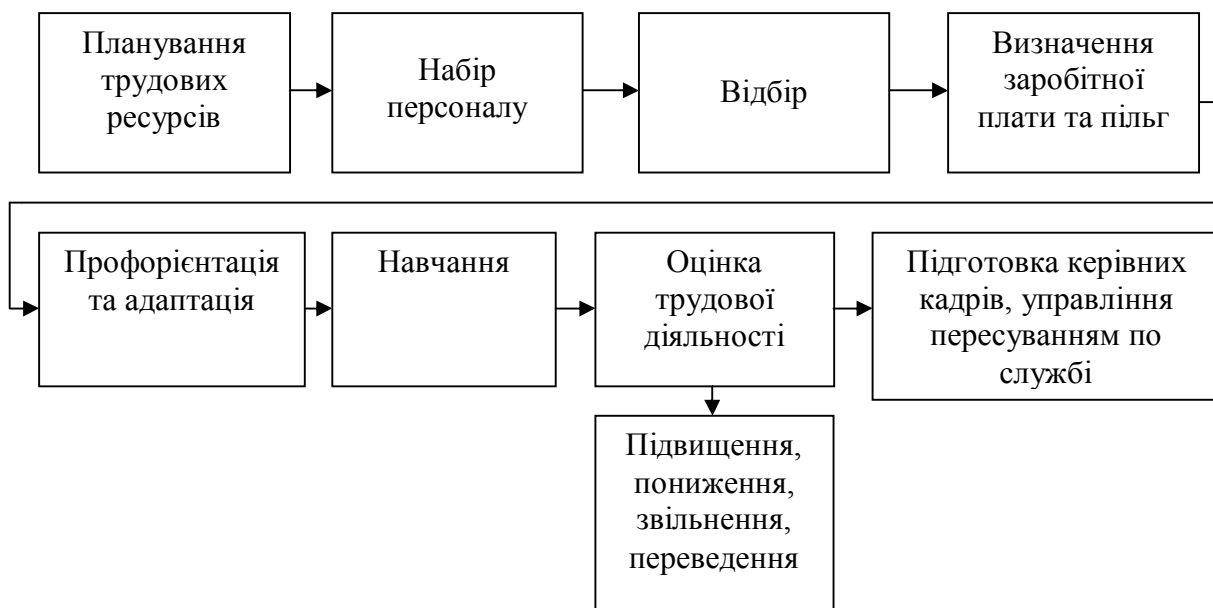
Планування трудових ресурсів

Набір персоналу

Відбір

Визначення заробітної плати та пільг

Профорієнтація та адаптація

Навчання

Оцінка трудової діяльності

Підготовка керівних кадрів, управління пересуванням по службі

Підвищення, пониження, звільнення, переведення